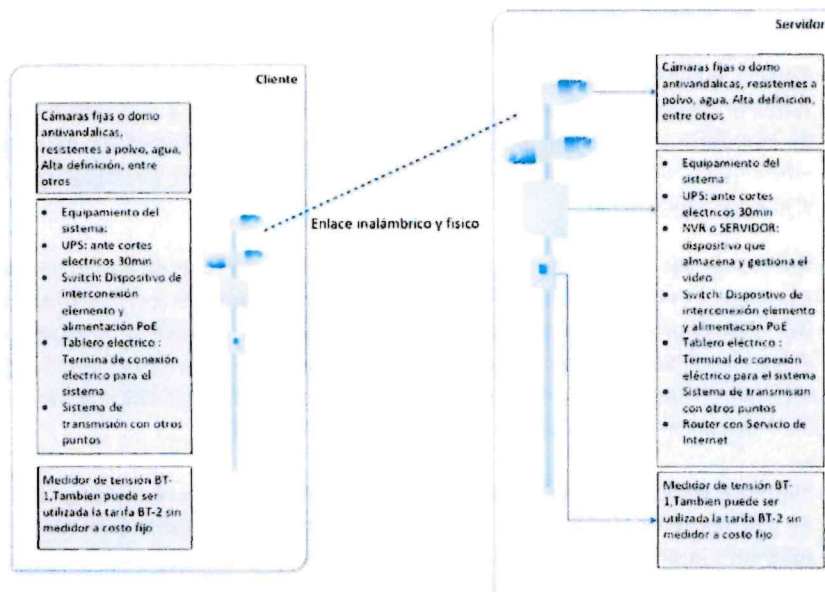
Cliente

Cámaras fijas o domo antivandalicas, resistentes a polvo, agua, Alta definición, entre otros

- Equipamiento del sistema:
- UPS: ante cortes electricos 30min
- Switch: Dispositivo de interconexión elemento y alimentación PoE
- Tablero electrico : Termina de conexión electrico para el sistema
- Sistema de transmisión con otros puntos

Medidor de tensión BT-1,Tambien puede ser utilizada la tarifa BT-2 sin medidor a costo fijo

Enlace inalámbrico y fisico

Servidor

Cámaras fijas o domo antivandalicas, resistentes a polvo, agua, Alta definición, entre otros

- Equipamiento del sistema:
- UPS: ante cortes electricos 30min
- NVR o SERVIDOR: dispositivo que almacena y gestiona el video
- Switch: Dispositivo de interconexión elemento y alimentación PoE
- Tablero electrico : Terminal de conexión eléctrico para el sistema
- Sistema de transmisión con otros puntos
- Router con Servicio de Internet

Medidor de tensión BT-1,Tambien puede ser utilizada la tarifa BT-2 sin medidor a costo fijo